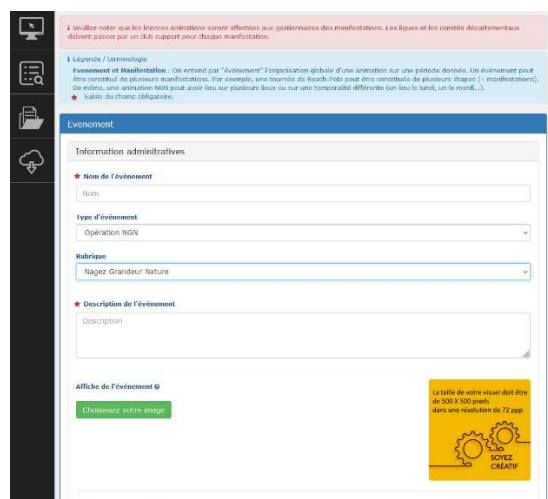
ℹ Veuillez noter que les licences Animations seront affectées aux gestionnaires des manifestations. Les ligues et les comités départementaux doivent passer par un club support pour chaque manifestation.

ℹ Légende / terminologie
Evenement et Manifestation : On entend par "événement" l'organisation globale d'une animation sur une période donnée. Un événement peut être constitué de plusieurs manifestations. Par exemple, une tournée de Beach Polo peut être constituée de plusieurs étapes (= manifestations). De même, une animation NGN peut avoir lieu sur plusieurs lieux ou sur une temporalité différente (un lieu le lundi, un le mardi...).
★ : Saisie du champ obligatoire.

Evenement

Information administratives

★ Nom de l'événement
Nom

Type d'événement
Opération NGN

Rubrique
Nagez Grandeur Nature

★ Description de l'événement
Description

Affiche de l'événement
Choisissez votre image

La taille de votre visuel doit être de 500 X 500 pixels dans une résolution de 72 ppp

SOYEZ CRÉATIF